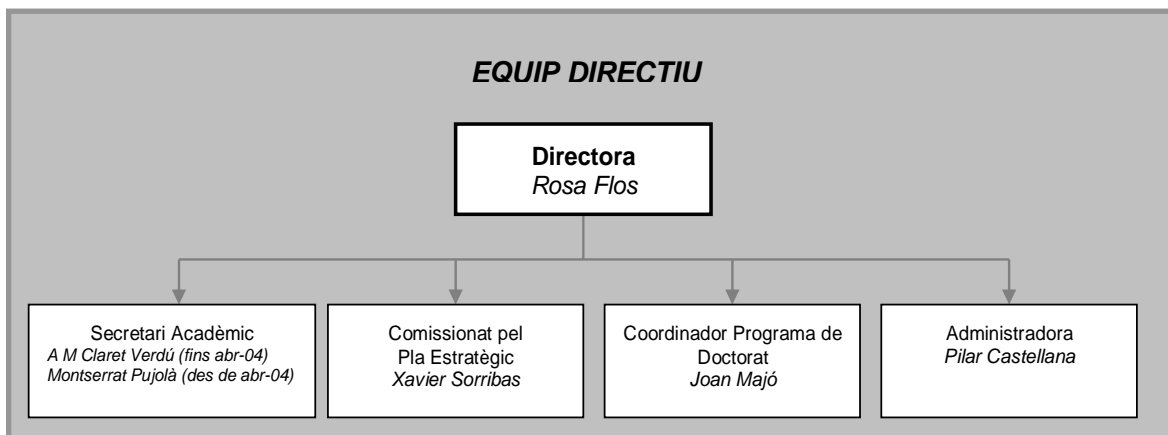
EQUIP DIRECTIU

Directora
Rosa Flos

Secretari Acadèmic
A M Claret Verdú (fins abr-04)
Montserrat Pujolà (des de abr-04)

Comissionat pel Pla Estratègic
Xavier Sorribas

Coordinador Programa de Doctorat
Joan Majó

Administradora
Pilar Castellana